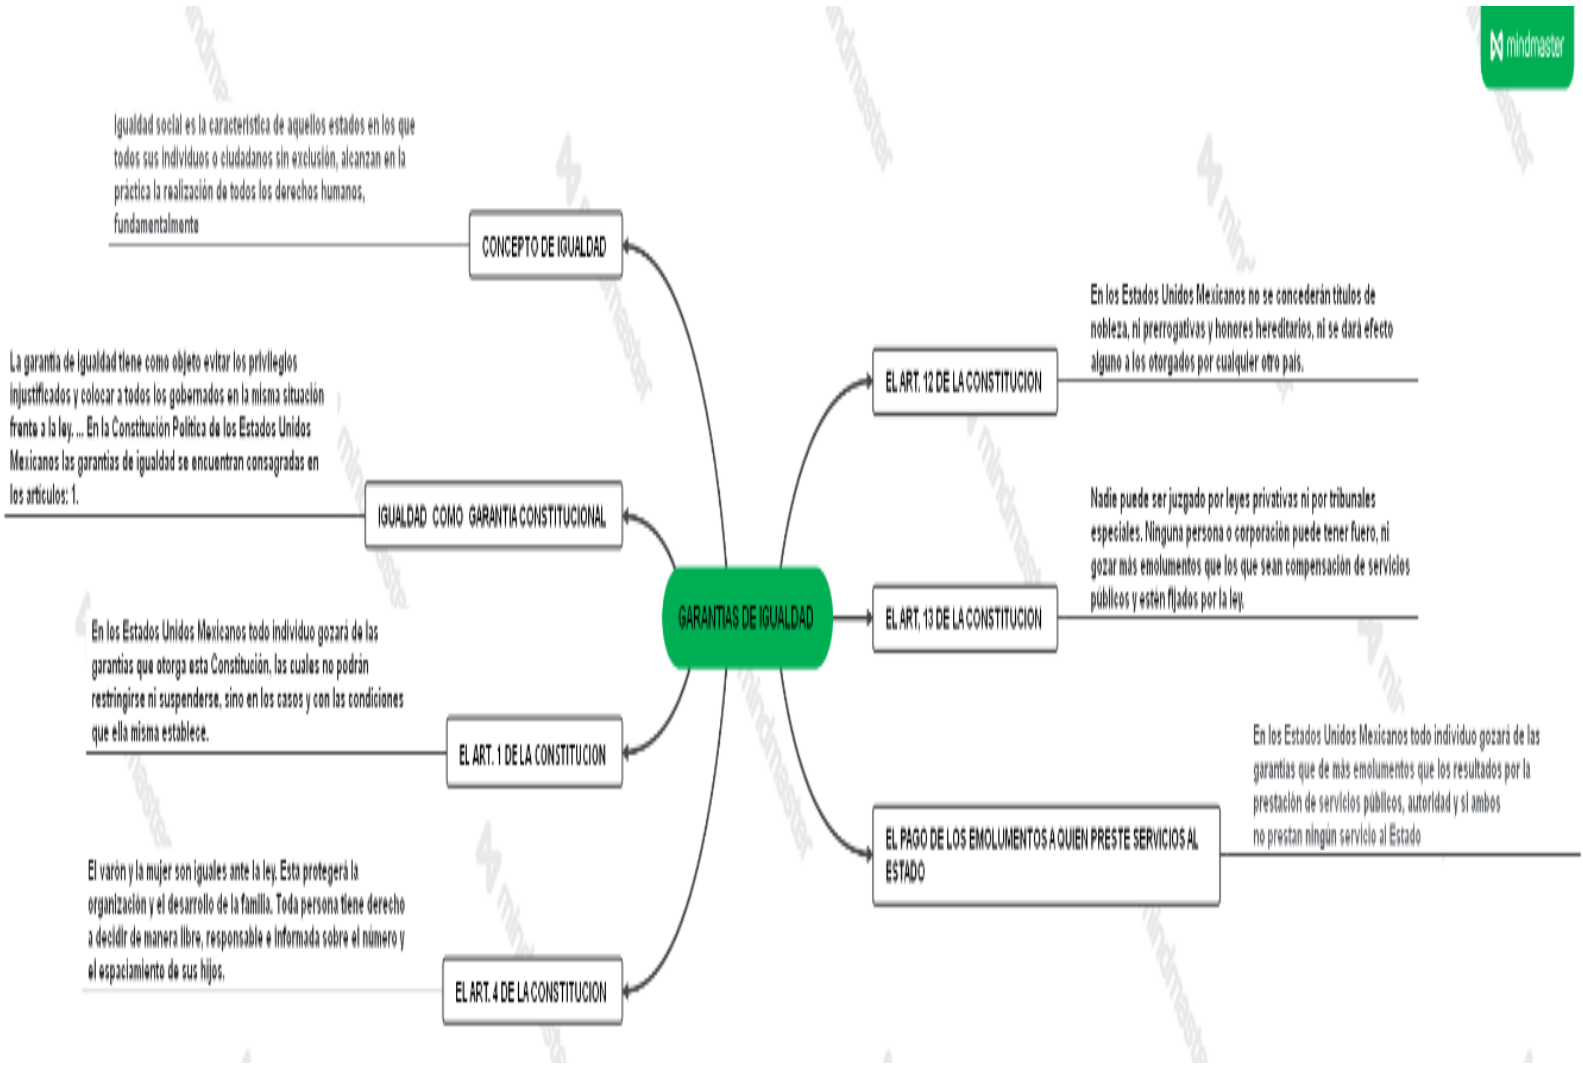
mindmaster

GARANTIAS DE IGUALDAD

CONCEPTO DE IGUALDAD

Igualdad social es la característica de aquellos estados en los que todos sus individuos o ciudadanos sin exclusión, alcanzan en la práctica la realización de todos los derechos humanos, fundamentalmente

IGUALDAD COMO GARANTIA CONSTITUCIONAL

La garantía de igualdad tiene como objeto evitar los privilegios injustificados y colocar a todos los gobernados en la misma situación frente a la ley. ... En la Constitución Política de los Estados Unidos Mexicanos las garantías de igualdad se encuentran consagradas en los artículos: 1.

EL ART. 1 DE LA CONSTITUCION

En los Estados Unidos Mexicanos todo individuo gozará de las garantías que otorga esta Constitución, las cuales no podrán restringirse ni suspenderse, sino en los casos y con las condiciones que ella misma establece.

EL ART. 4 DE LA CONSTITUCION

El varón y la mujer son iguales ante la ley. Esta protegerá la organización y el desarrollo de la familia. Toda persona tiene derecho a decidir de manera libre, responsable e informada sobre el número y el espaciamiento de sus hijos.

EL ART. 12 DE LA CONSTITUCION

En los Estados Unidos Mexicanos no se concederán títulos de nobleza, ni prerrogativas y honores hereditarios, ni se dará efecto alguno a los otorgados por cualquier otro país.

EL ART. 13 DE LA CONSTITUCION

Nadie puede ser juzgado por leyes privativas ni por tribunales especiales. Ninguna persona o corporación puede tener fuero, ni gozar más emolumentos que los que sean compensación de servicios públicos y estén fijados por la ley.

EL PAGO DE LOS EMOLUMENTOS A QUIEN PRESTE SERVICIOS AL ESTADO

En los Estados Unidos Mexicanos todo individuo gozará de las garantías que de más emolumentos que los resultados por la prestación de servicios públicos, autoridad y si ambos no prestan ningún servicio al Estado